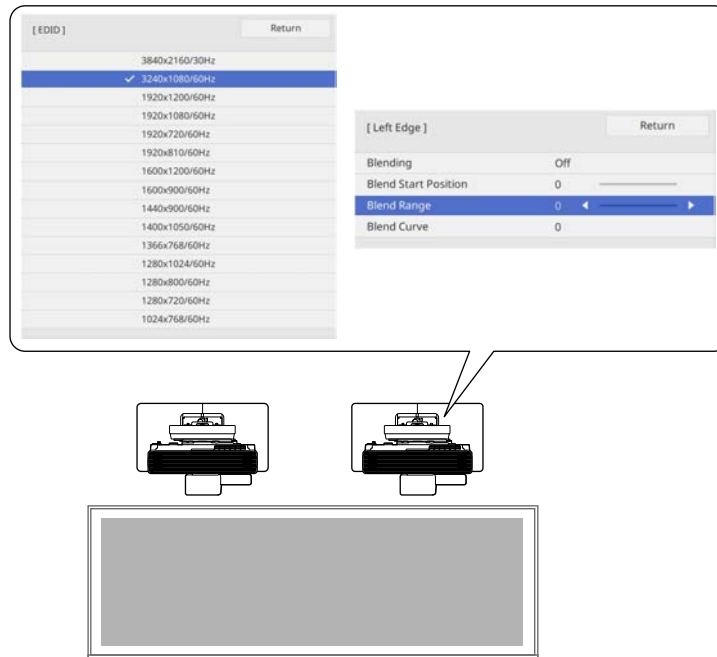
[ EDID ]
Return
3840x2160/30Hz
3240x1080/60Hz
1920x1200/60Hz
1920x1080/60Hz
1920x720/60Hz
1920x810/60Hz
1600x1200/60Hz
1600x900/60Hz
1440x900/60Hz
1400x1050/60Hz
1366x768/60Hz
1280x1024/60Hz
1280x800/60Hz
1280x720/60Hz
1024x768/60Hz

[ Left Edge ]
Return
| | |
|---|---|
| Blending | Off |
| Blend Start Position | 0 |
| Blend Range | 0 |
| Blend Curve | 0 |